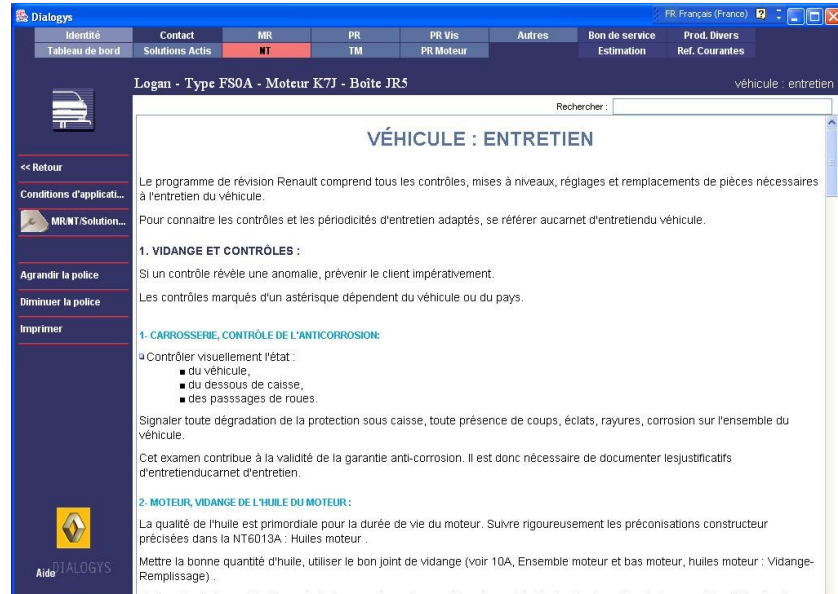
Dialogys

FR Français (France)

Identité
Contact
MR
PR
PR Vis
Autres
Bon de service
Prod. Divers
Tableau de bord
Solutions Actis
NT
TM
PR Moteur
Estimation
Ref. Courantes

Logan - Type FS0A - Moteur K7J - Boîte JR5

véhicule : entretien

Rechercher :

<< Retour
Conditions d'applicati...
MR/NT/Solution...
Agrandir la police
Diminuer la police
Imprimer

VÉHICULE : ENTRETIEN

Le programme de révision Renault comprend tous les contrôles, mises à niveaux, réglages et remplacements de pièces nécessaires à l'entretien du véhicule.

Pour connaitre les contrôles et les périodicités d'entretien adaptés, se référer aucarnet d'entretiendu véhicule.

1. VIDANGE ET CONTRÔLES :

Si un contrôle révèle une anomalie, prévenir le client impérativement.

Les contrôles marqués d'un astérisque dépendent du véhicule ou du pays.

1- CARROSSERIE, CONTRÔLE DE L'ANTICORROSION:

Contrôler visuellement l'état :
du véhicule,
du dessous de caisse,
des passsages de roues.

Signaler toute dégradation de la protection sous caisse, toute présence de coups, éclats, rayures, corrosion sur l'ensemble du véhicule.

Cet examen contribue à la validité de la garantie anti-corrosion. Il est donc nécessaire de documenter lesjustificatifs d'entretienducarnet d'entretien.

2- MOTEUR, VIDANGE DE L'HUILE DU MOTEUR :

La qualité de l'huile est primordiale pour la durée de vie du moteur. Suivre rigoureusement les préconisations constructeur précisées dans la NT6013A : Huiles moteur .

Mettre la bonne quantité d'huile, utiliser le bon joint de vidange (voir 10A, Ensemble moteur et bas moteur, huiles moteur : Vidange-Remplissage) .

Aide DIALOGYS